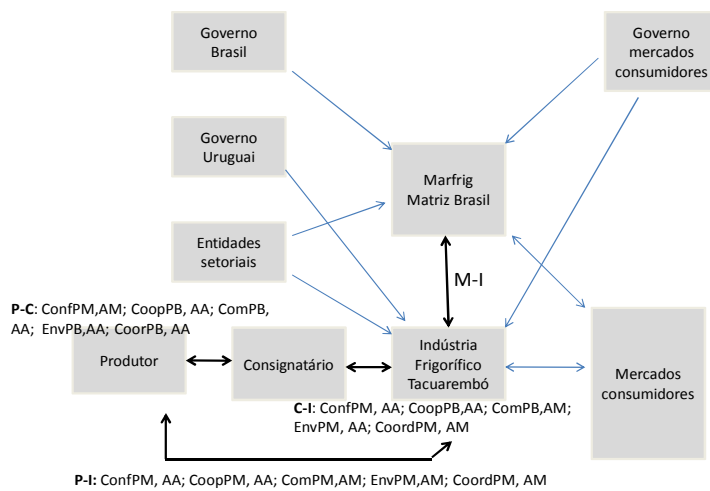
Governo Brasil

Governo mercados consumidores

Governo Uruguai

Marfrig Matriz Brasil

Entidades setoriais

M-I

P-C: ConfPM,AM; CoopPB, AA; ComPB, AA; EnvPB,AA; CoorPB, AA

Produtor

Consignatário

Indústria Frigorífico Tacuarembó

Mercados consumidores

C-I: ConfPM, AA; CoopPB,AA; ComPB,AM; EnvPM, AA; CoordPM, AM

P-I: ConfPM, AA; CoopPM, AA; ComPM,AM; EnvPM,AM; CoordPM, AM